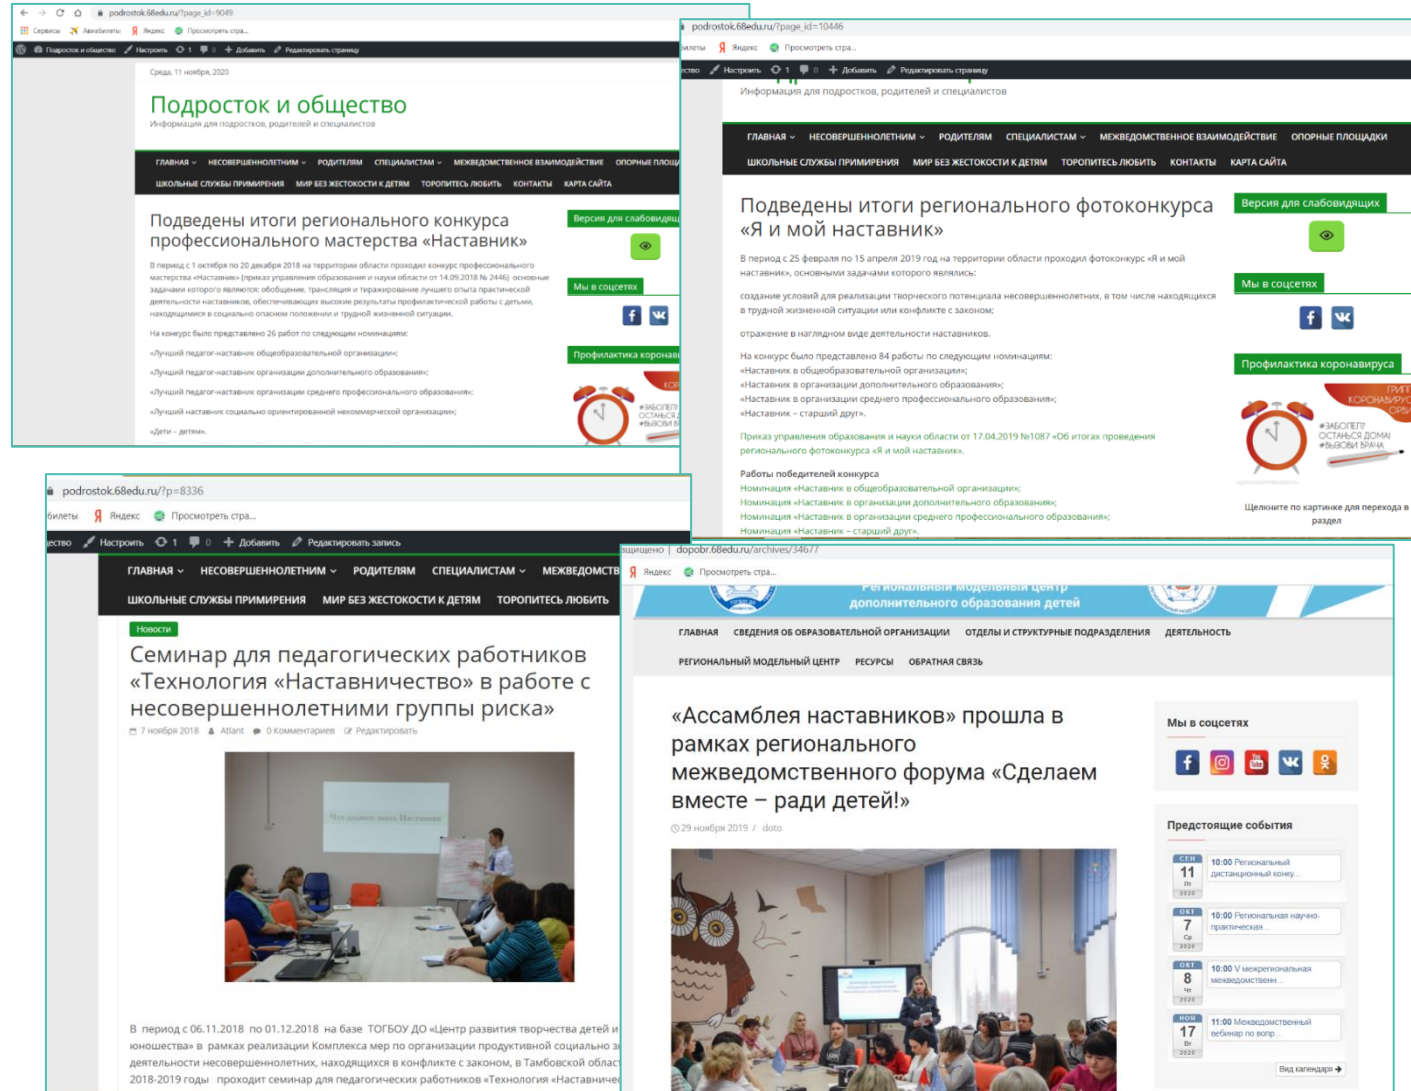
podrostok.68edu.ru/?page_id=9049

Сервисы Авиабилеты Яндекс Просмотреть стра...

Подросток и общество Настроить 1 0 Добавить Редактировать страницу

Среда, 11 ноября, 2020

Подросток и общество

Информация для подростков, родителей и специалистов

ГЛАВНАЯ НЕСОВЕРШЕННОЛЕТНИМ РОДИТЕЛЯМ СПЕЦИАЛИСТАМ МЕЖВЕДОМСТВЕННОЕ ВЗАИМОДЕЙСТВИЕ ОПОРНЫЕ ПЛОЩ

ШКОЛЬНЫЕ СЛУЖБЫ ПРИМИРЕНИЯ МИР БЕЗ ЖЕСТОКОСТИ К ДЕТЯМ ТОРОПИТЕСЬ ЛЮБИТЬ КОНТАКТЫ КАРТА САЙТА

Подведены итоги регионального конкурса профессионального мастерства «Наставник»

В период с 1 октября по 20 декабря 2018 на территории области проходил конкурс профессионального мастерства «Наставник» (приказ управления образования и науки области от 14.09.2018 № 2446) основные задачами которого являются: обобщение, трансляция и тиражирование лучшего опыта практической деятельности наставников, обеспечивающих высокие результаты профилактической работы с детьми, находящимися в социально опасном положении и трудной жизненной ситуации.

На конкурс было представлено 26 работ по следующим номинациям:

«Лучший педагог-наставник общеобразовательной организации»;

«Лучший педагог-наставник организации дополнительного образования»;

«Лучший педагог-наставник организации среднего профессионального образования»;

«Лучший наставник социально ориентированной некоммерческой организации»;

«Дети – детям».

Версия для слабовидящ

Мы в соцсетях

Профилактика коронав

podrostok.68edu.ru/?page_id=10446

илеты Яндекс Просмотреть стра...

ство Настроить 1 0 Добавить Редактировать страницу

Информация для подростков, родителей и специалистов

ГЛАВНАЯ НЕСОВЕРШЕННОЛЕТНИМ РОДИТЕЛЯМ СПЕЦИАЛИСТАМ МЕЖВЕДОМСТВЕННОЕ ВЗАИМОДЕЙСТВИЕ ОПОРНЫЕ ПЛОЩАДКИ

ШКОЛЬНЫЕ СЛУЖБЫ ПРИМИРЕНИЯ МИР БЕЗ ЖЕСТОКОСТИ К ДЕТЯМ ТОРОПИТЕСЬ ЛЮБИТЬ КОНТАКТЫ КАРТА САЙТА

Подведены итоги регионального фотоконкурса «Я и мой наставник»

В период с 25 февраля по 15 апреля 2019 год на территории области проходил фотоконкурс «Я и мой наставник», основными задачами которого являлись:

создание условий для реализации творческого потенциала несовершеннолетних, в том числе находящихся в трудной жизненной ситуации или конфликте с законом;

отражение в наглядном виде деятельности наставников.

На конкурс было представлено 84 работы по следующим номинациям:
«Наставник в общеобразовательной организации»;
«Наставник в организации дополнительного образования»;
«Наставник в организации среднего профессионального образования»;
«Наставник – старший друг».

Приказ управления образования и науки области от 17.04.2019 №1087 «Об итогах проведения регионального фотоконкурса «Я и мой наставник»

Работы победителей конкурса
Номинация «Наставник в общеобразовательной организации»;
Номинация «Наставник в организации дополнительного образования»;
Номинация «Наставник в организации среднего профессионального образования»;
Номинация «Наставник – старший друг».

Версия для слабовидящих

Мы в соцсетях

Профилактика коронавируса

ГРИП КОРОНАВИРУС ОРВ
#ЗАБОЛЕЛ? ОСТАНЬСЯ ДОМА! #ВЫЗОВИ ВРАЧА

Щелкните по картинке для перехода в раздел

podrostok.68edu.ru/?p=8336

билеты Яндекс Просмотреть стра...

ество Настроить 1 0 Добавить Редактировать запись

ГЛАВНАЯ НЕСОВЕРШЕННОЛЕТНИМ РОДИТЕЛЯМ СПЕЦИАЛИСТАМ МЕЖВЕДОМСТВ

ШКОЛЬНЫЕ СЛУЖБЫ ПРИМИРЕНИЯ МИР БЕЗ ЖЕСТОКОСТИ К ДЕТЯМ ТОРОПИТЕСЬ ЛЮБИТЬ

Новости

Семинар для педагогических работников «Технология «Наставничество» в работе с несовершеннолетними группы риска»

7 ноября 2018 Atlant 0 Комментариев Редактировать

В период с 06.11.2018 по 01.12.2018 на базе ТОГБОУ ДО «Центр развития творчества детей и юношества» в рамках реализации Комплекса мер по организации продуктивной социально з деятельности несовершеннолетних, находящихся в конфликте с законом, в Тамбовской облас 2018-2019 годы проходит семинар для педагогических работников «Технология «Наставниче

защищено | dopobr.68edu.ru/archives/34677

Яндекс Просмотреть стра...

Региональный модельный центр дополнительного образования детей

ГЛАВНАЯ СВЕДЕНИЯ ОБ ОБРАЗОВАТЕЛЬНОЙ ОРГАНИЗАЦИИ ОТДЕЛЫ И СТРУКТУРНЫЕ ПОДРАЗДЕЛЕНИЯ ДЕЯТЕЛЬНОСТЬ

РЕГИОНАЛЬНЫЙ МОДЕЛЬНЫЙ ЦЕНТР РЕСУРСЫ ОБРАТНАЯ СВЯЗЬ

«Ассамблея наставников» прошла в рамках регионального межведомственного форума «Сделаем вместе – ради детей!»

29 ноября 2019 / doto

Мы в соцсетях

Предстоящие события

СЕН 11 Пт 2020 10:00 Региональный дистанционный конку...

ОКТ 7 Ср 2020 10:00 Региональная научно-практическая...

ОКТ 8 Чт 2020 10:00 V межрегиональная межведомственн...

НОЯ 17 Вт 2020 11:00 Межведомственный вебинар по вопр...

Вид календаря